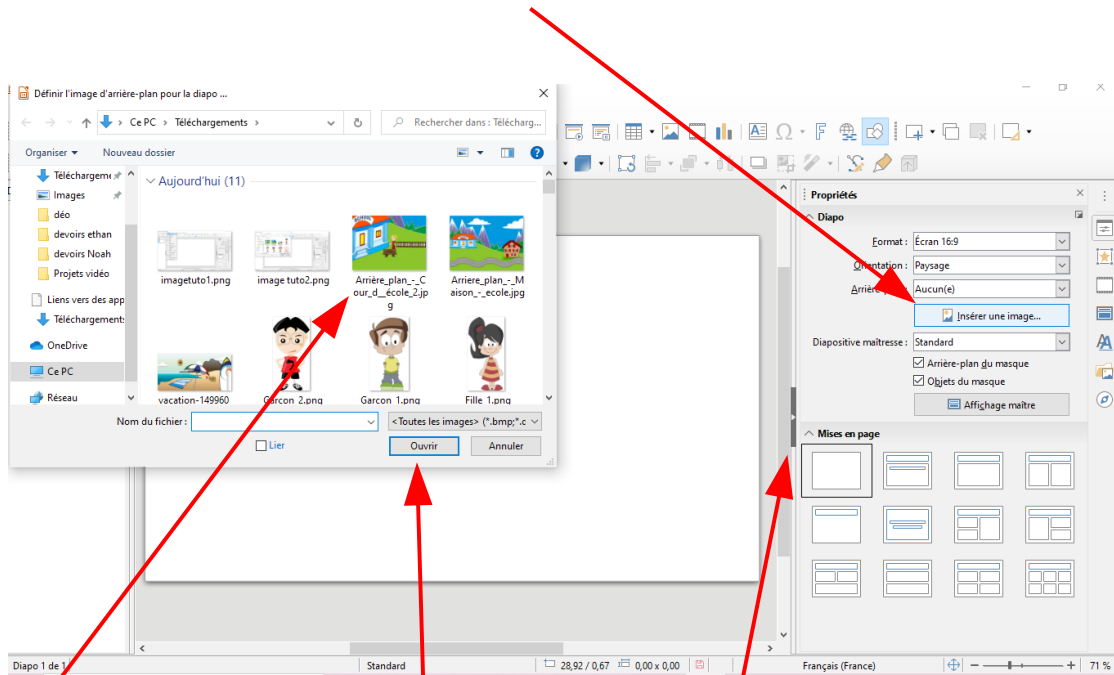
Définir l'image d'arrière-plan pour la diapo ...

Ce PC › Téléchargements ›

Rechercher dans : Télécharg...

Organiser ▾ Nouveau dossier

Téléchargeme
Images
déo
devoirs ethan
devoirs Noah
Projets vidéo
Liens vers des app
Téléchargements
OneDrive
Ce PC
Réseau

Aujourd'hui (11)

imagetuto1.png
image tuto2.png
Arrière_plan_-_Cour_d__école_2.jpg
Arrière_plan_-_Maison_-_ecole.jpg
vacation-149960
Garcon_2.png
Garcon_1.png
Fille_1.png

Nom du fichier :
<Toutes les images> (*.bmp;*.c
Lier
Ouvrir
Annuler

Propriétés
Diapo
Format : Écran 16:9
Orientation : Paysage
Arrière-plan : Aucun(e)
Insérer une image...
Diapositive maîtresse : Standard
Arrière-plan du masque
Objets du masque
Affichage maître
Mises en page

Diapo 1 de 1
Standard
28,92 / 0,67
0,00 x 0,00
Français (France)
71 %